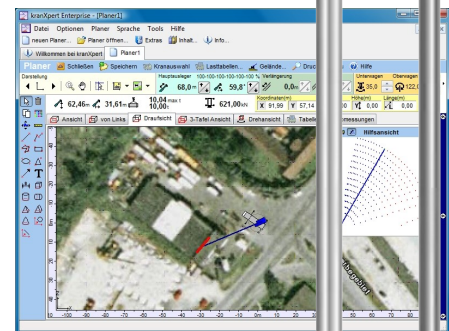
kranXpert Enterprise - [Planer1]

Datei Optionen Planer Sprache Tools Hilfe

neuen Planer... Planer öffnen... Extras Inhalt... Info...

Willkommen bei kranXpert Planer1

Planer Schließen Speichern Kranauswahl Lasttabellen... Gelände... Druck Hilfe

Darstellung

Hauptausleger 100-100-100-100-100-100 %

Verlängerung

Unterwagen

Oberwagen

68,0

59,8°

0,0

35,0

122,0

Koordinaten [m]

Höhe [m]

Länge [m]

X 91,99

Y 57,14

0,00

0,00

62,46

31,61

10,04 max t

10,00 t

621,00 kN

Ansicht von Links Draufsicht 3-Tafel Ansicht Drehansicht Tabelle

Hilfsansicht

messungen